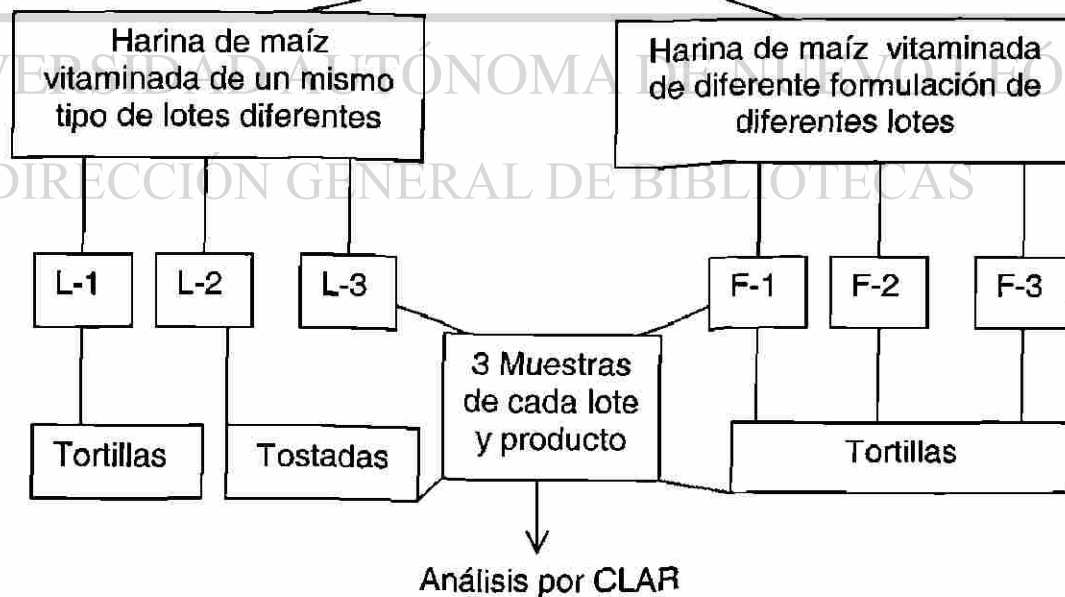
VERSIDAD AUTÓNOMA DE NUEVO LEÓ

DIRECCIÓN GENERAL DE BIBLIOTECAS

Harina de maíz vitaminada de un mismo tipo de lotes diferentes

Harina de maíz vitaminada de diferente formulación de diferentes lotes

L-1

L-2

L-3

F-1

F-2

F-3

3 Muestras de cada lote y producto

Tortillas

Tostadas

Tortillas

Análisis por CLAR